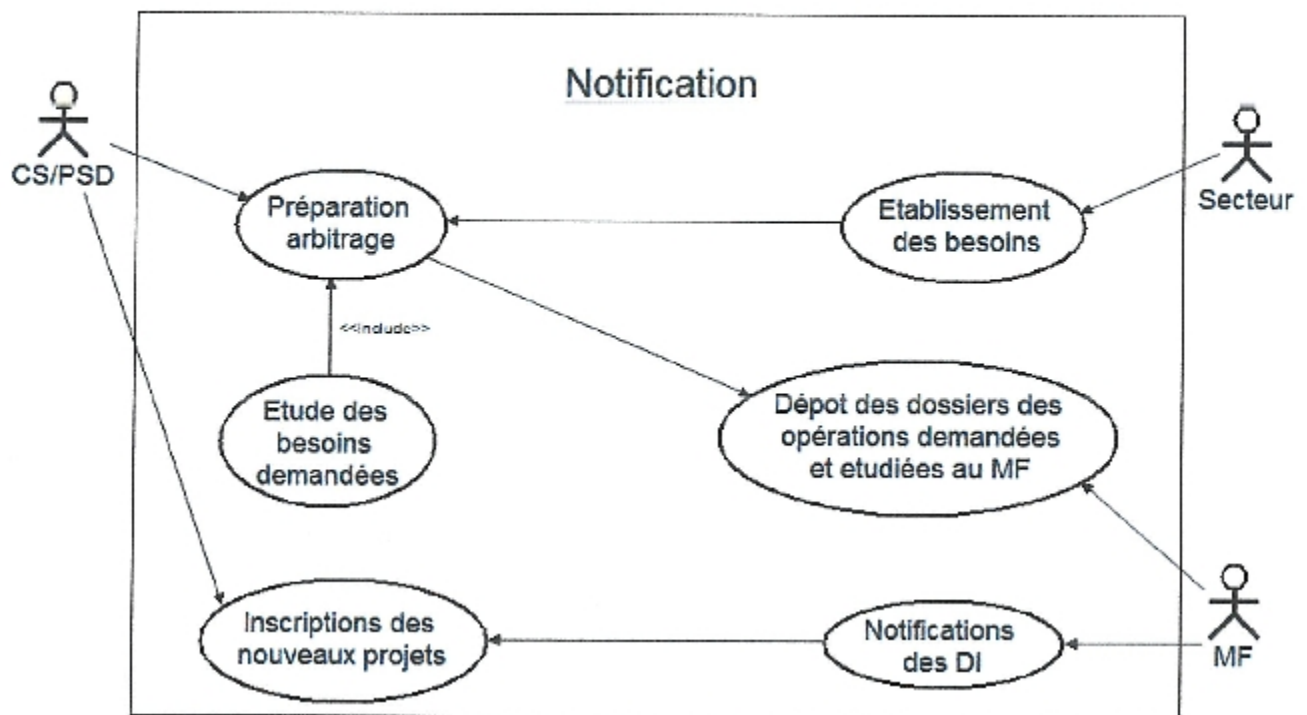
Notification

CS/PSD

Préparation arbitrage

Etablissement des besoins

Secteur

<<include>>

Etude des besoins demandées

Dépot des dossiers des opérations demandées et etudiées au MF

Inscriptions des nouveaux projets

Notifications des DI

MF